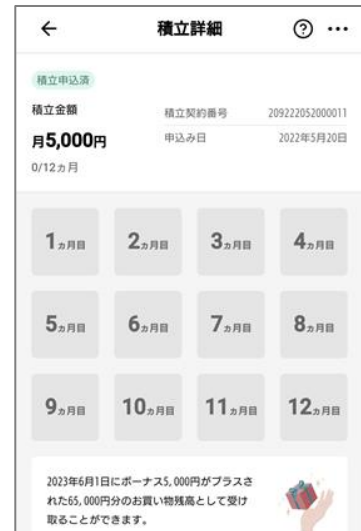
←
積立詳細
? ···

積立申込済
積立金額
月5,000円
0/12ヵ月
積立契約番号 209222052000011
申込み日 2022年5月20日

1ヵ月目
2ヵ月目
3ヵ月目
4ヵ月目
5ヵ月目
6ヵ月目
7ヵ月目
8ヵ月目
9ヵ月目
10ヵ月目
11ヵ月目
12ヵ月目

2023年6月1日にボーナス5,000円がプラスされた65,000円分のお買い物残高として受け取ることができます。